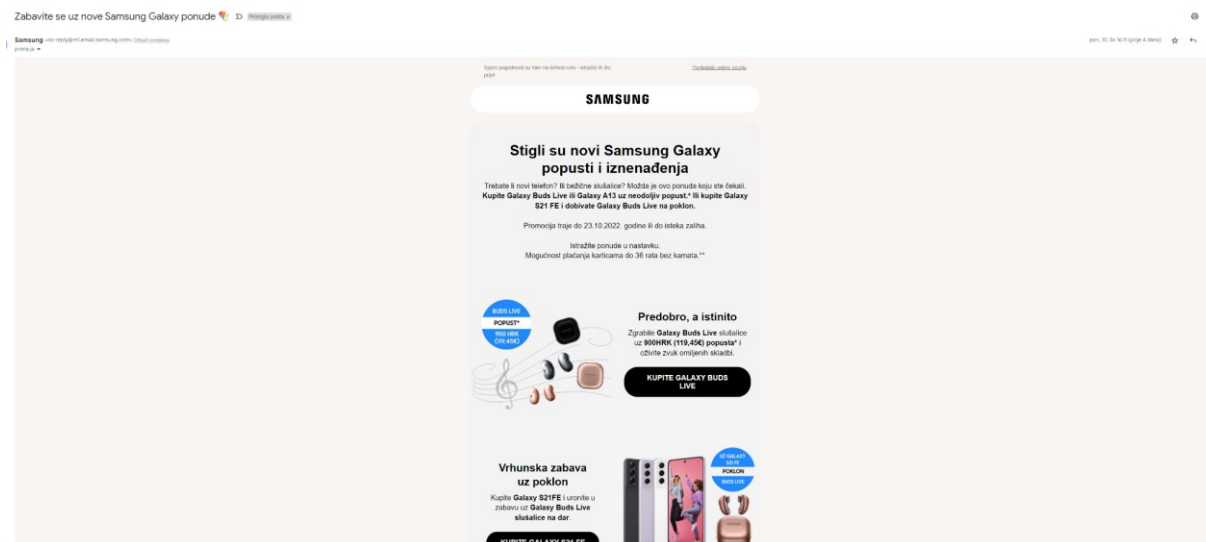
Zabavite se uz nove Samsung Galaxy ponude Pristigla pošta ×

Samsung <no-reply@mf.email.samsung.com> Otkaži pretplatu
prima ja

pon, 10. lis 14:11 (prije 4 dana)

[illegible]

SAMSUNG

Stigli su novi Samsung Galaxy popusti i iznenađenja

Trebate li novi telefon? Ili bežične slušalice? Možda je ovo ponuda koju ste čekali. Kupite Galaxy Buds Live ili Galaxy A13 uz neodoljiv popust.* Ili kupite Galaxy S21 FE i dobivate Galaxy Buds Live na poklon.

Promocija traje do 23.10.2022. godine ili do isteka zaliha.

Istražite ponude u nastavku.
Mogućnost plaćanja karticama do 36 rata bez kamata.**

BUDS LIVE
POPUST*
900 HRK (119,45€)

Predobro, a istinito

Zgrabite Galaxy Buds Live slušalice uz 900HRK (119,45€) popusta* i oživite zvuk omiljenih skladbi.

KUPITE GALAXY BUDS LIVE

UZ GALAXY S21 FE
POKLON
BUDS LIVE

Vrhunska zabava uz poklon

Kupite Galaxy S21FE i uronite u zabavu uz Galaxy Buds Live slušalice na dar.

KUPITE GALAXY S21 FE